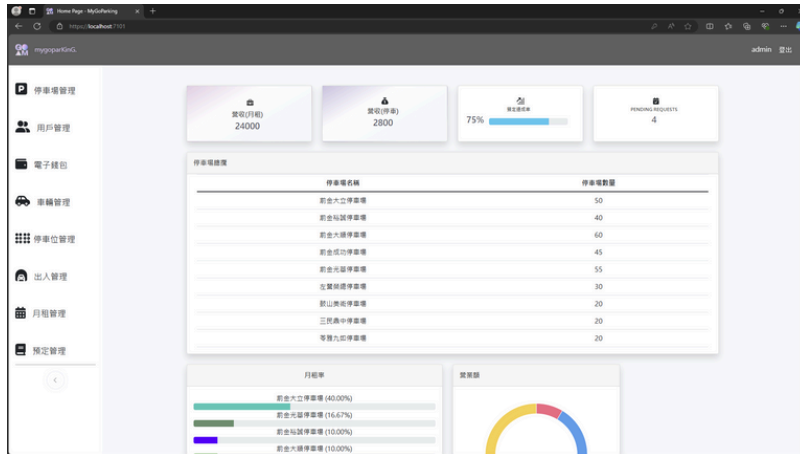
Home Page - MyGoParking

https://localhost:7101

mygoparkinG

admin 登出

停車場管理

用戶管理

電子錢包

車輛管理

停車位管理

出入管理

月租管理

預定管理

營收(月租)
24000

營收(停車)
2800

預定達成率
75%

PENDING REQUESTS
4

停車場總覽

| 停車場名稱 | 停車場數量 |
|---|---|
| 前金大立停車場 | 50 |
| 前金裕誠停車場 | 40 |
| 前金大順停車場 | 60 |
| 前金成功停車場 | 45 |
| 前金光華停車場 | 55 |
| 左營倉庫停車場 | 30 |
| 鼓山美術停車場 | 20 |
| 三民鼎中停車場 | 20 |
| 苓雅九如停車場 | 20 |

月租率

前金大立停車場 (40.00%)

前金光華停車場 (16.67%)

前金裕誠停車場 (10.00%)

前金大順停車場 (10.00%)

營業額